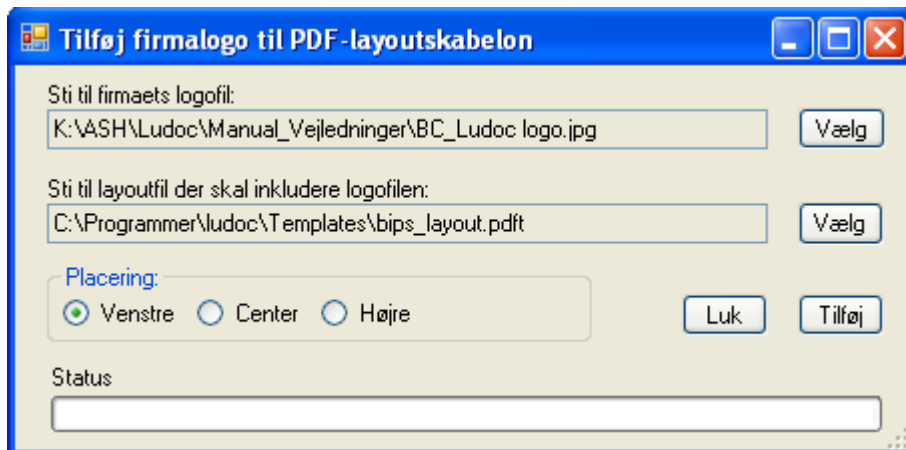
Tilføj firmalogo til PDF-layoutskabelon

Sti til firmaets logofil:

K:\ASH\Ludoc\Manual_Vejledninger\BC_Ludoc logo.jpg

Vælg

Sti til layoutfil der skal inkludere logofilen:

C:\Programmer\ludoc\Templates\bips_layout.pdft

Vælg

Placering:

Venstre

Center

Højre

Luk

Tilføj

Status